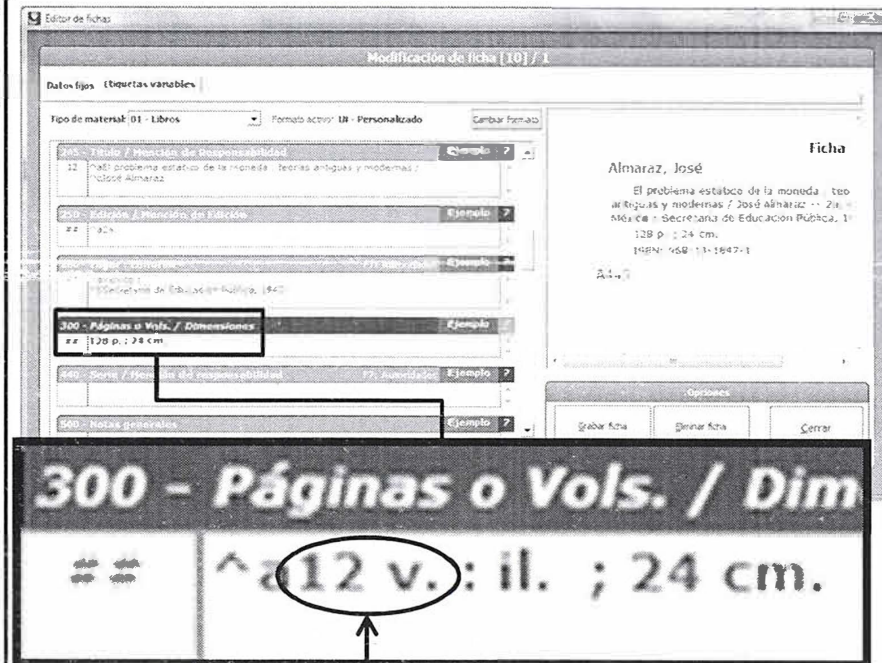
Editor de fichas

Modificación de ficha [10] / 1

Datos fijos Etiquetas variables

Tipo de material 01 - Libros Formato activo: 01 - Personalizado Cambiar formato

245 - Título / Mención de responsabilidad Ejemplo ?

12 ^aEl problema estático de la moneda : teorías antiguas y modernas / ^cJosé Almaraz

250 - Edición / Mención de Edición Ejemplo ?

## ^a2a.

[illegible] Ejemplo ?

^aMéxico : ^bSecretaría de Educación Pública, 1940

300 - Páginas o Vols. / Dimensiones Ejemplo

## 128 p. ; 24 cm

440 - Serie / Mención de responsabilidad Ejemplo ?

500 - Notas generales Ejemplo ?

Ficha

Almaraz, José

El problema estático de la moneda : teo antiguas y modernas / José Almaraz -- 2a. México : Secretaría de Educación Pública, 1

128 p. ; 24 cm.

ISBN: 968-13-1847-1

A445

Opciones

Grabar ficha Eliminar ficha Cerrar

300 - Páginas o Vols. / Dim

## ^a12 v. : il. ; 24 cm.